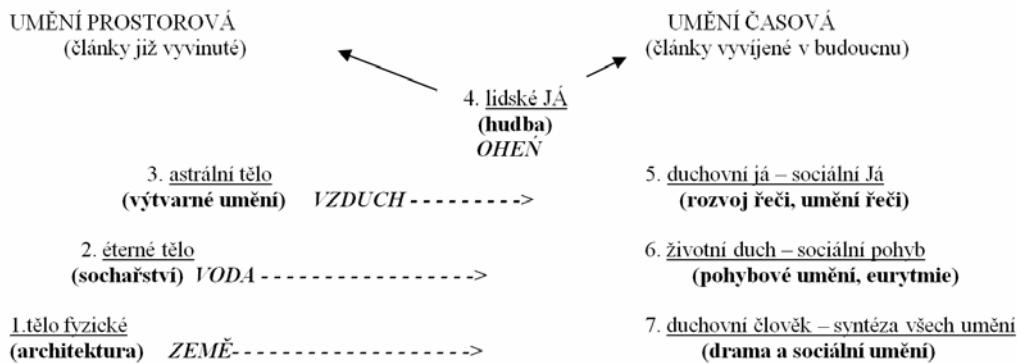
UMĚNÍ PROSTOROVÁ
(články již vyvinuté)

UMĚNÍ ČASOVÁ
(články vyvíjené v budoucnu)

4. lidské JÁ
(hudba)
OHEŇ

3. astrální tělo
(výtvarné umění) VZDUCH --------->

5. duchovní já – sociální Já
(rozvoj řeči, umění řeči)

2. éterné tělo
(sochařství) VODA ----------------->

6. životní duch – sociální pohyb
(pohybové umění, eurytmie)

1.tělo fyzické
(architektura) ZEMĚ------------------->

7. duchovní člověk – syntéza všech umění
(drama a sociální umění)